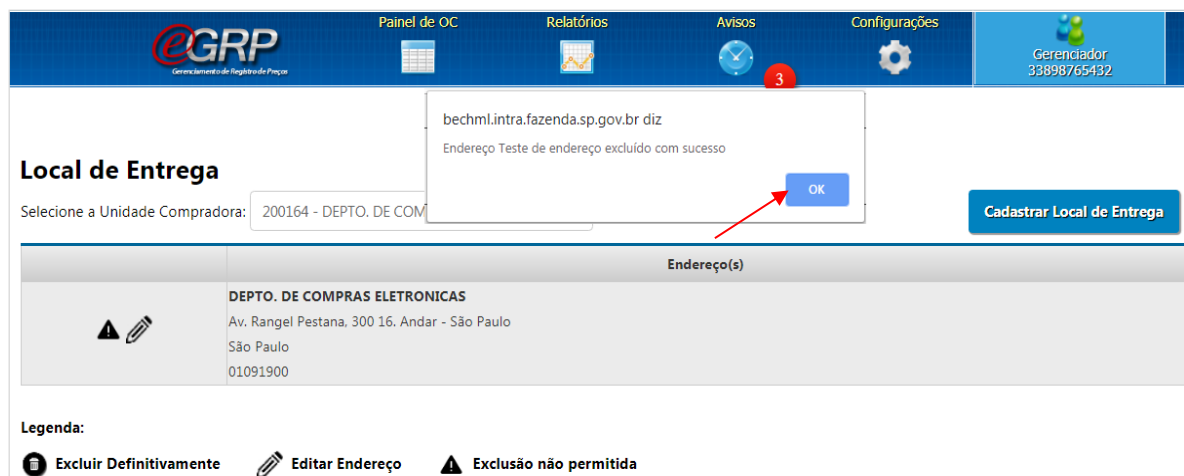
eGRP
Gerenciamento de Registro de Preços

Painel de OC | Relatórios | Avisos | Configurações

3

Gerenciador
33898765432

bechml.intra.fazenda.sp.gov.br diz

Endereço Teste de endereço excluído com sucesso

OK

Local de Entrega

Selecione a Unidade Compradora: 200164 - DEPTO. DE COM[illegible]

Cadastrar Local de Entrega

| | Endereço(s) |
|---|---|
| | DEPTO. DE COMPRAS ELETRONICAS<br>Av. Rangel Pestana, 300 16. Andar - São Paulo<br>São Paulo<br>01091900 |

Legenda:

Excluir Definitivamente  Editar Endereço  Exclusão não permitida